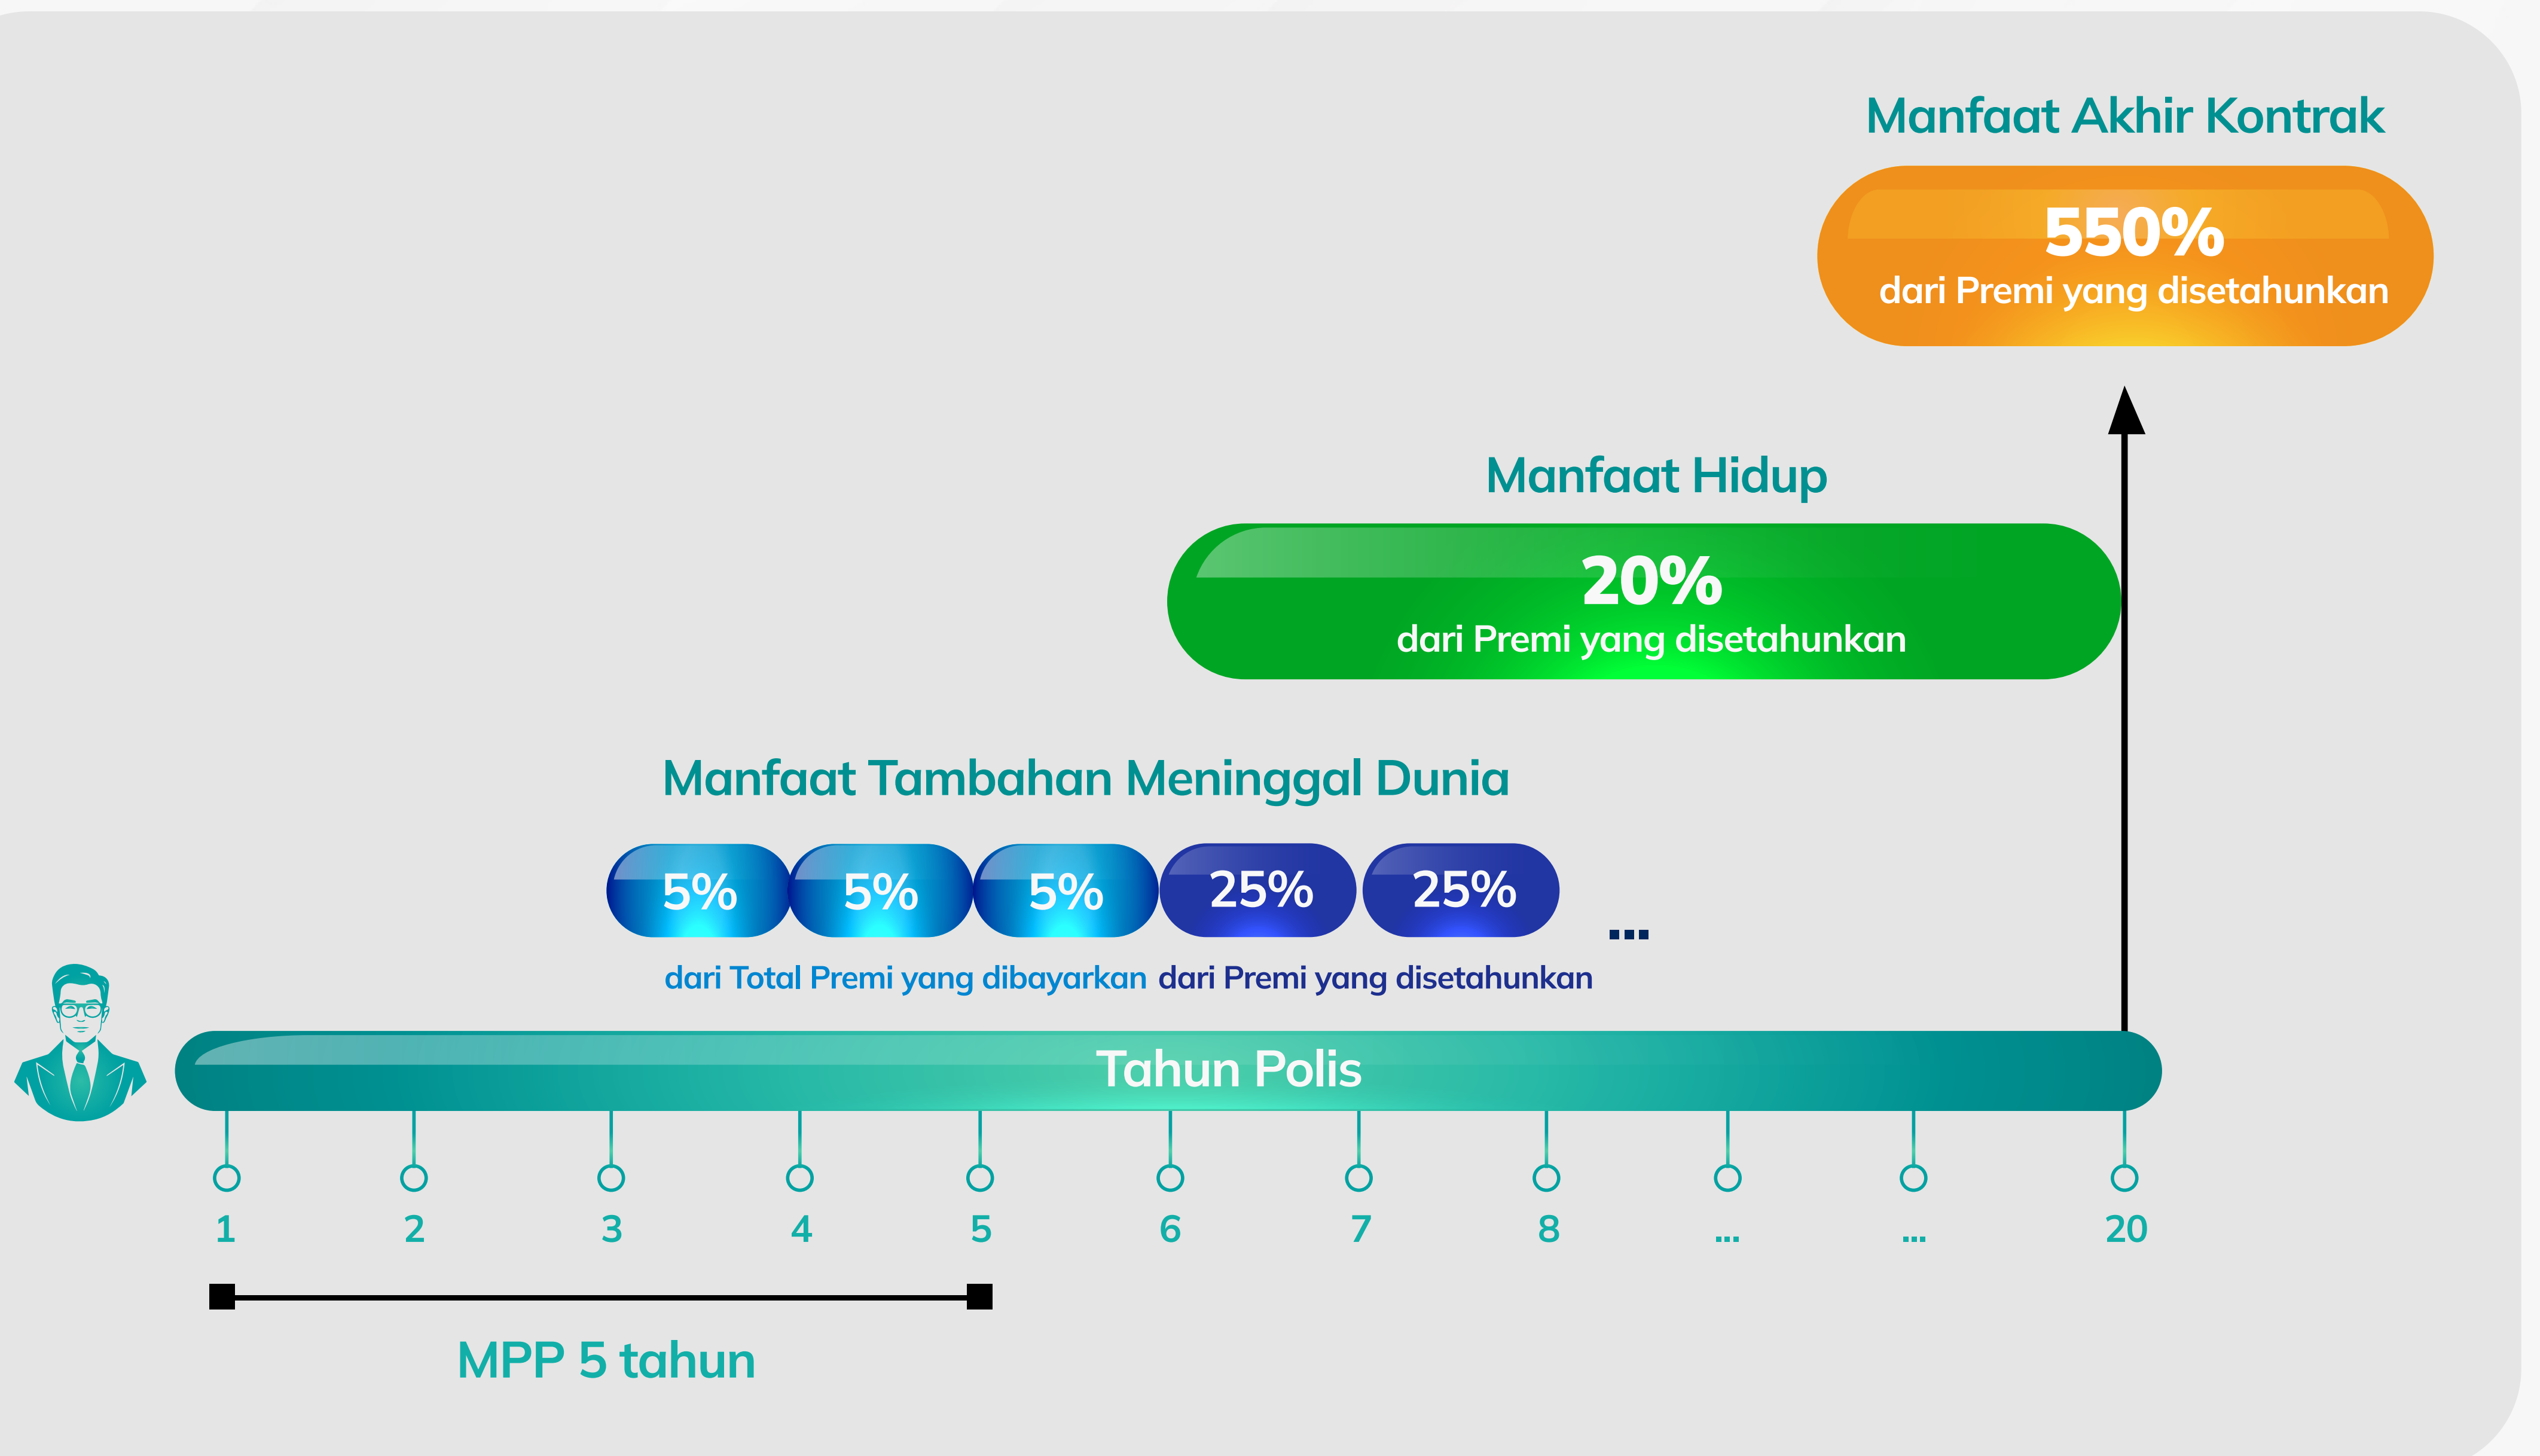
Manfaat Akhir Kontrak

550%
dari Premi yang disetahunkan

Manfaat Hidup

20%
dari Premi yang disetahunkan

Manfaat Tambahan Meninggal Dunia

5% 5% 5% 25% 25% ...

dari Total Premi yang dibayarkan dari Premi yang disetahunkan

Tahun Polis

1 2 3 4 5 6 7 8 ... ... 20

MPP 5 tahun